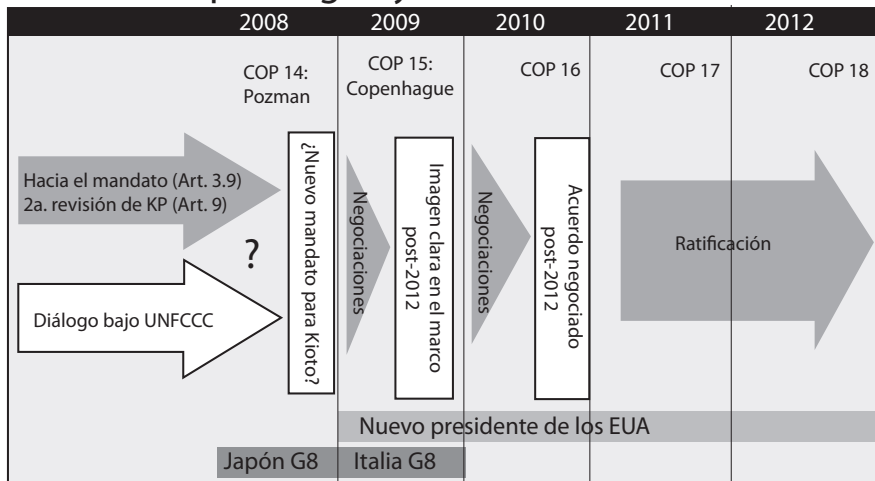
2008 2009 2010 2011 2012

COP 14: Pozman

COP 15: Copenhague

COP 16

COP 17

COP 18

Hacia el mandato (Art. 3.9) 2a. revisión de KP (Art. 9)

?

Diálogo bajo UNFCCC

¿Nuevo mandato para Kioto?

Negociaciones

Imagen clara en el marco post-2012

Negociaciones

Acuerdo negociado post-2012

Ratificación

Nuevo presidente de los EUA

Japón G8

Italia G8